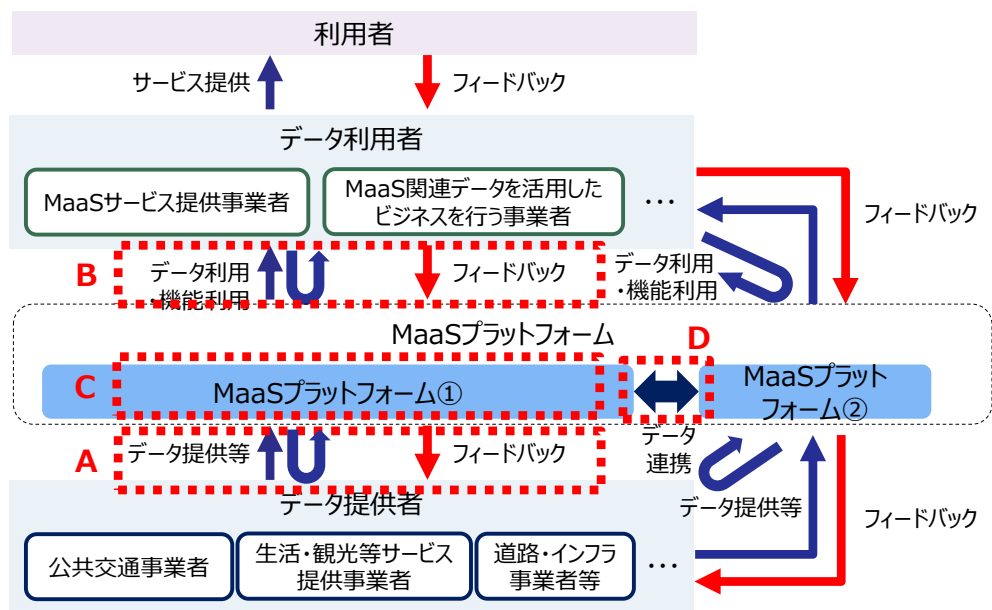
利用者

サービス提供

フィードバック

データ利用者

MaaSサービス提供事業者

MaaS関連データを活用したビジネスを行う事業者

…

フィードバック

B

データ利用・機能利用

フィードバック

データ利用・機能利用

MaaSプラットフォーム

D

C

MaaSプラットフォーム①

MaaSプラットフォーム②

データ連携

A

データ提供等

フィードバック

データ提供者

データ提供等

フィードバック

公共交通事業者

生活・観光等サービス提供事業者

道路・インフラ事業者等

…